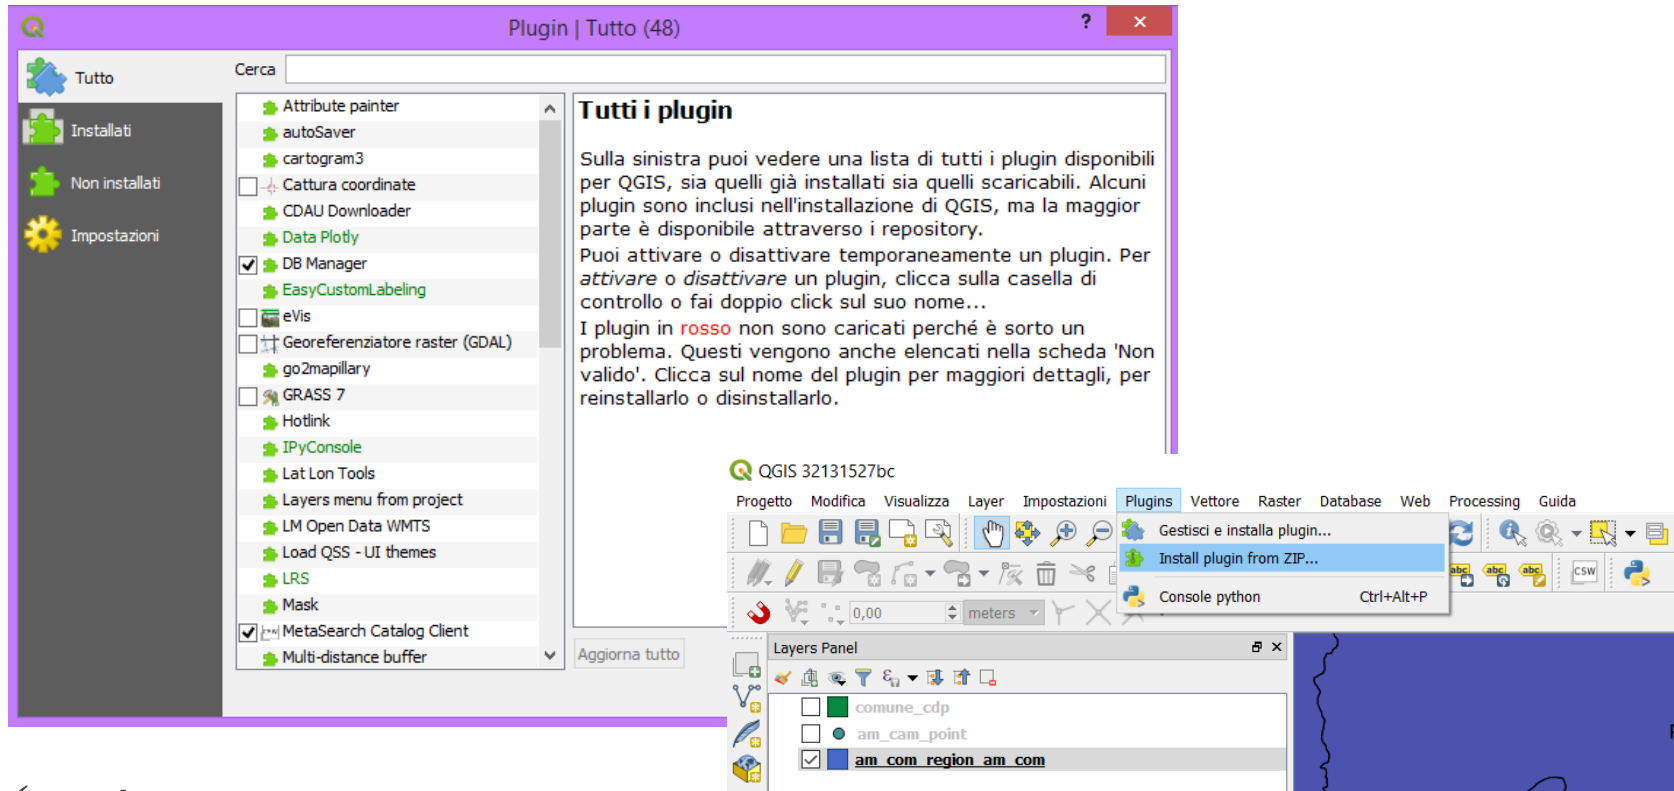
Plugin | Tutto (48)

?

Tutto

Installati

Non installati

Impostazioni

Cerca

Attribute painter
autoSaver
cartogram3
Cattura coordinate
CDAU Downloader
Data Plotly
DB Manager
EasyCustomLabeling
eVis
Georeferenziatore raster (GDAL)
go2mapillary
GRASS 7
Hotlink
IPyConsole
Lat Lon Tools
Layers menu from project
LM Open Data WMTS
Load QSS - UI themes
LRS
Mask
MetaSearch Catalog Client
Multi-distance buffer

Tutti i plugin

Sulla sinistra puoi vedere una lista di tutti i plugin disponibili per QGIS, sia quelli già installati sia quelli scaricabili. Alcuni plugin sono inclusi nell'installazione di QGIS, ma la maggior parte è disponibile attraverso i repository.
Puoi attivare o disattivare temporaneamente un plugin. Per *attivare* o *disattivare* un plugin, clicca sulla casella di controllo o fai doppio click sul suo nome...
I plugin in rosso non sono caricati perché è sorto un problema. Questi vengono anche elencati nella scheda 'Non valido'. Clicca sul nome del plugin per maggiori dettagli, per reinstallarlo o disinstallarlo.

Aggiorna tutto

QGIS 32131527bc

Progetto Modifica Visualizza Layer Impostazioni Plugins Vettore Raster Database Web Processing Guida

Gestisci e installa plugin...
Install plugin from ZIP...
Console python Ctrl+Alt+P

0,00 meters

CSW

Layers Panel

comune_cdp
am_cam_point
am_com_region_am_com